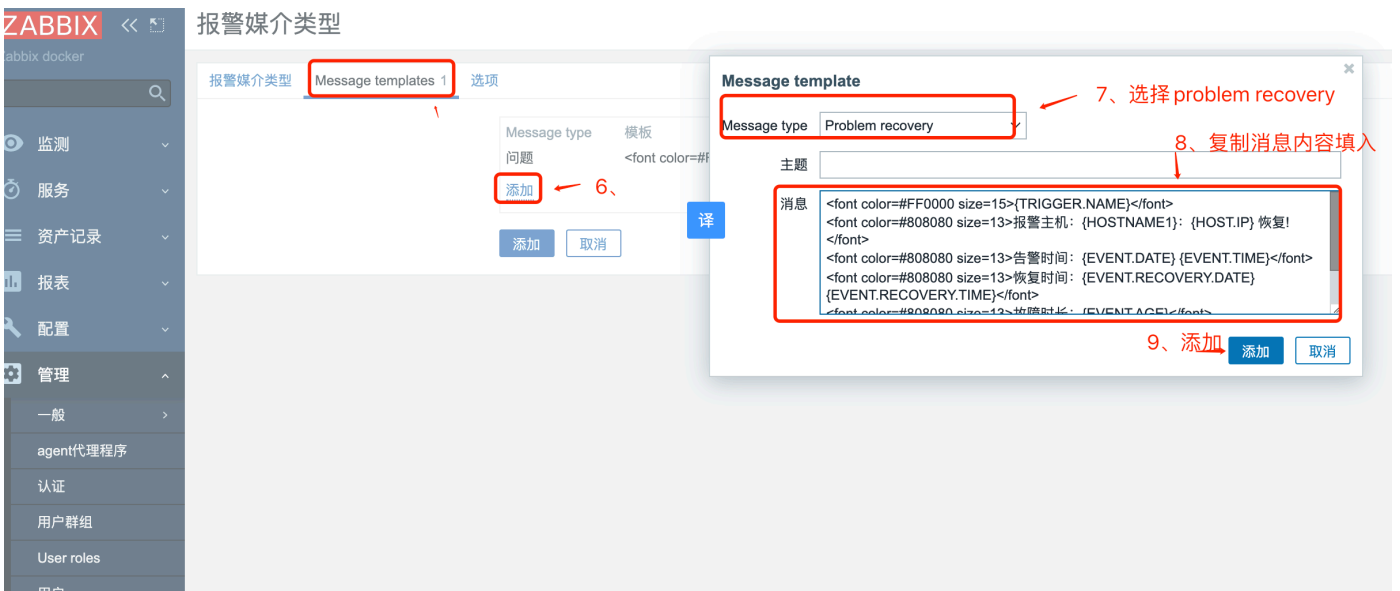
ZABBIX
abbix docker

监测
服务
资产记录
报表
配置
管理
一般
agent代理程序
认证
用户群组
User roles
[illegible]

报警媒介类型

报警媒介类型 Message templates 1 选项

Message type 模板
问题 <font color=#F
添加 6、
添加 取消

译

Message template
Message type Problem recovery
7、选择 problem recovery
主题
8、复制消息内容填入
消息
<font color=#FF0000 size=15>{TRIGGER.NAME}</font>
<font color=#808080 size=13>报警主机：{HOSTNAME1}：{HOST.IP} 恢复!
</font>
<font color=#808080 size=13>告警时间：{EVENT.DATE} {EVENT.TIME}</font>
<font color=#808080 size=13>恢复时间：{EVENT.RECOVERY.DATE}
{EVENT.RECOVERY.TIME}</font>
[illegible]
9、添加 添加 取消